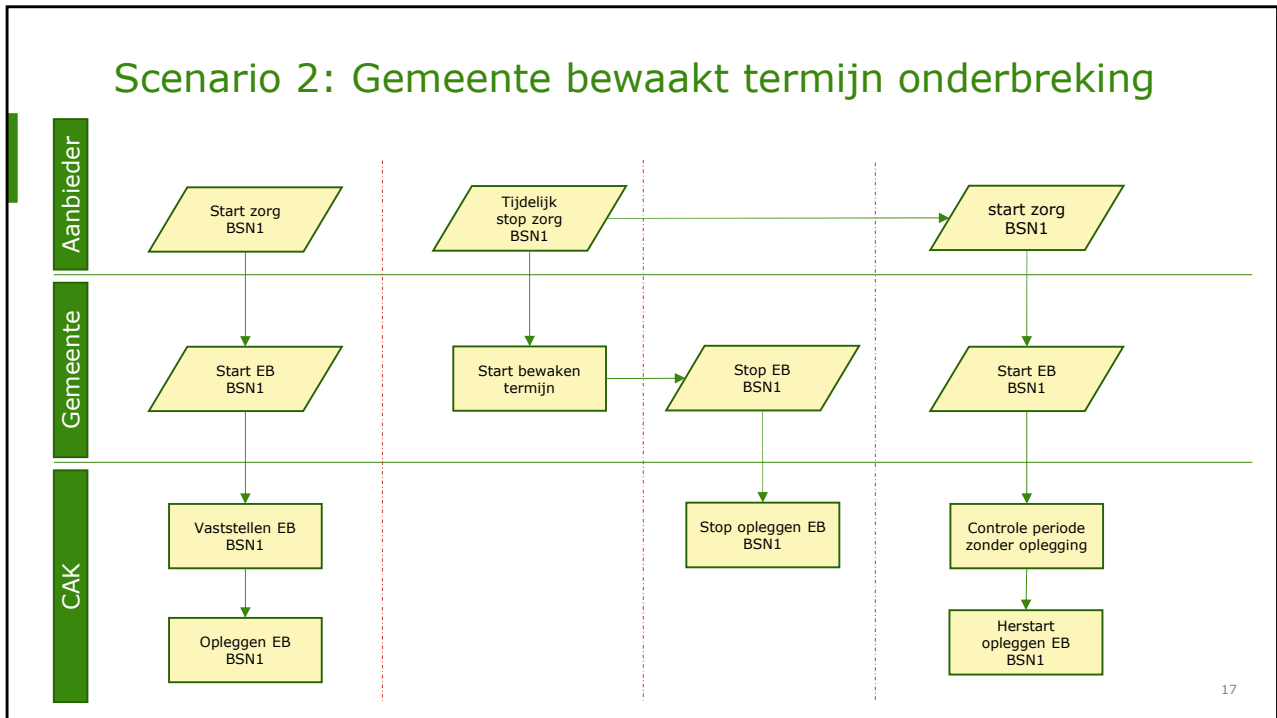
Scenario 2: Gemeente bewaakt termijn onderbreking

Aanbieder

Start zorg BSN1

Tijdelijk stop zorg BSN1

start zorg BSN1

Gemeente

Start EB BSN1

Start bewaken termijn

Stop EB BSN1

Start EB BSN1

CAK

Vaststellen EB BSN1

Opleggen EB BSN1

Stop opleggen EB BSN1

Controle periode zonder oplegging

Herstart opleggen EB BSN1

17